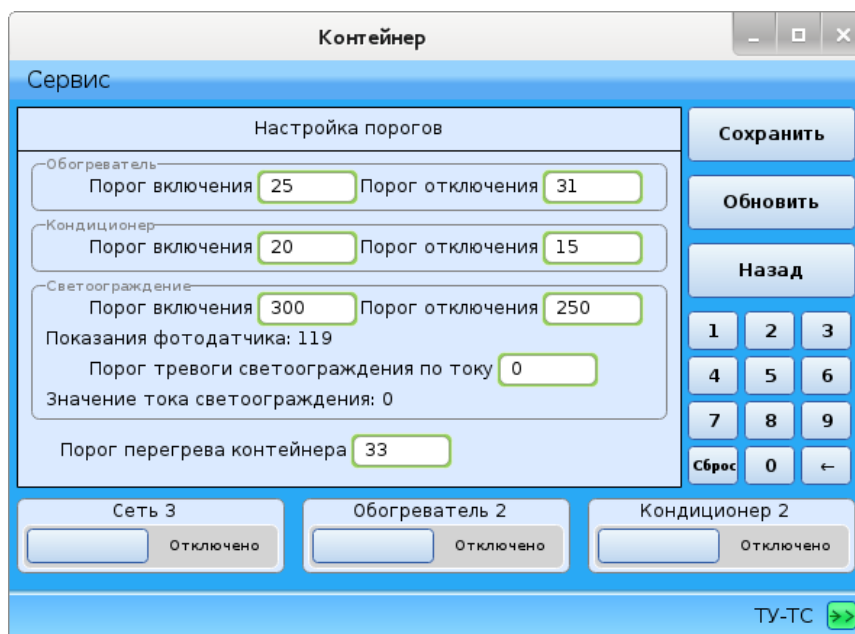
Контейнер

Сервис

Настройка порогов

Обогреватель
Порог включения 25 Порог отключения 31

Кондиционер
Порог включения 20 Порог отключения 15

Светоограждение
Порог включения 300 Порог отключения 250
Показания фотодатчика: 119
Порог тревоги светоограждения по току 0
Значение тока светоограждения: 0

Порог перегрева контейнера 33

Сохранить
Обновить
Назад

| 1 | 2 | 3 |
|---|---|---|
| 4 | 5 | 6 |
| 7 | 8 | 9 |
| Сброс | 0 | ← |

Сеть 3
Отключено

Обогреватель 2
Отключено

Кондиционер 2
Отключено

ТУ-ТС >>